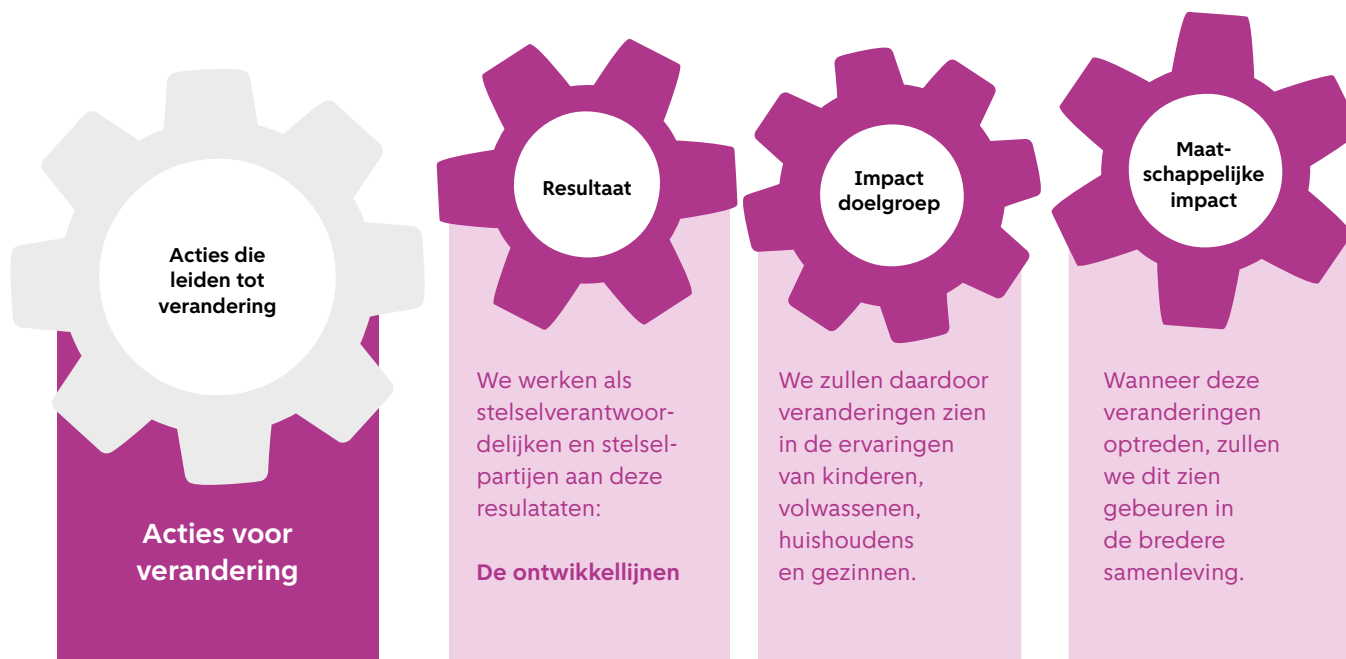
Acties die leiden tot verandering

Acties voor verandering

Resultaat

We werken als stelselverantwoordelijken en stelselpartijen aan deze resulataten:

De ontwikkellijnen

Impact doelgroep

We zullen daardoor veranderingen zien in de ervaringen van kinderen, volwassenen, huishoudens en gezinnen.

Maat-schappelijke impact

Wanneer deze veranderingen optreden, zullen we dit zien gebeuren in de bredere samenleving.